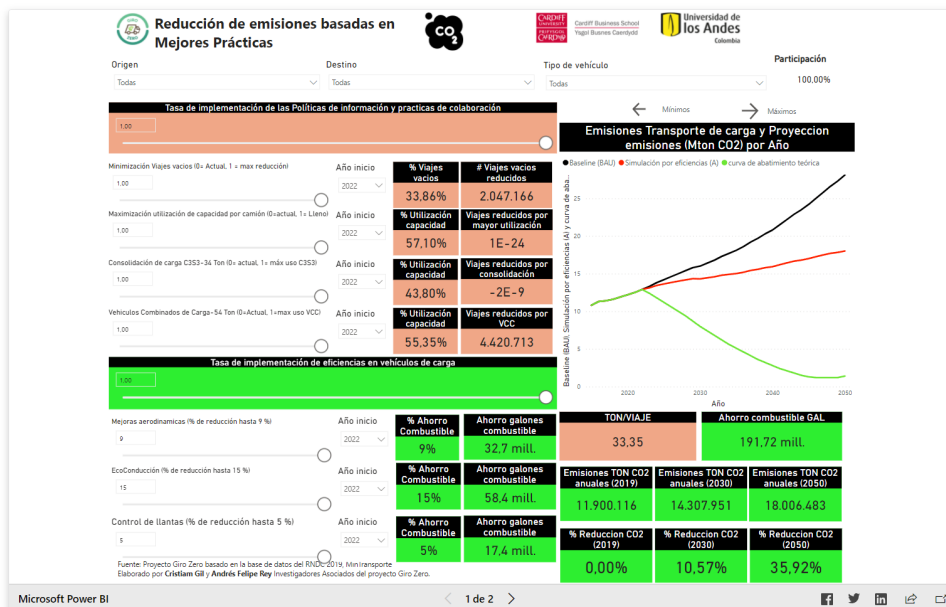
Reducción de emisiones basadas en Mejores Prácticas

CO2

CARDIFF UNIVERSITY PRIFYSGOL CAERDYDD Cardiff Business School Ysgol Busnes Caerdydd

Universidad de los Andes Colombia

Origen
Todas

Destino
Todas

Tipo de vehículo
Todas

Participación
100,00%

Tasa de implementación de las Políticas de información y practicas de colaboración
1,00

Mínimos
Máximos

Emisiones Transporte de carga y Proyeccion emisiones (Mton CO2) por Año

Baseline (BAU) Simulación por eficiencias (A) curva de abatimiento teórica

Minimización Viajes vacios (0= Actual, 1 = max reducción)
1,00
Año inicio
2022

| % Viajes vacios | # Viajes vacios reducidos |
|---|---|
| 33,86% | 2.047.166 |

Maximización utilización de capacidad por camión (0=actual, 1= Lleno)
1,00
Año inicio
2022

| % Utilización capacidad | Viajes reducidos por mayor utilización |
|---|---|
| 57,10% | 1E-24 |

Consolidación de carga C3S3-34 Ton (0= actual, 1= máx uso C3S3)
1,00
Año inicio
2022

| % Utilización capacidad | Viajes reducidos por consolidación |
|---|---|
| 43,80% | -2E-9 |

Vehiculos Combinados de Carga-54 Ton (0=Actual, 1=máx uso VCC)
1,00
Año inicio
2022

| % Utilización capacidad | Viajes reducidos por VCC |
|---|---|
| 55,35% | 4.420.713 |

Baseline (BAU), Simulación por eficiencias (A) y curva de aba...
25
20
15
10
5
0
2020
2030
2040
2050
Año

Tasa de implementación de eficiencias en vehículos de carga
1,00

Mejoras aerodinamicas (% de reducción hasta 9 %)
9
Año inicio
2022

| % Ahorro Combustible | Ahorro galones combustible |
|---|---|
| 9% | 32,7 mill. |

EcoConducción (% de reducción hasta 15 %)
15
Año inicio
2022

| % Ahorro Combustible | Ahorro galones combustible |
|---|---|
| 15% | 58,4 mill. |

Control de llantas (% de reducción hasta 5 %)
5
Año inicio
2022

| % Ahorro Combustible | Ahorro galones combustible |
|---|---|
| 5% | 17,4 mill. |

| TON/VIAJE | Ahorro combustible GAL |
|---|---|
| 33,35 | 191,72 mill. |

| Emisiones TON CO2 anuales (2019) | Emisiones TON CO2 anuales (2030) | Emisiones TON CO2 anuales (2050) |
|---|---|---|
| 11.900.116 | 14.307.951 | 18.006.483 |

| % Reduccion CO2 (2019) | % Reduccion CO2 (2030) | % Reduccion CO2 (2050) |
|---|---|---|
| 0,00% | 10,57% | 35,92% |

Fuente: Proyecto Giro Zero basado en la base de datos del RNDC 2019, Mintransporte
Elaborado por Cristiam Gil y Andrés Felipe Rey Investigadores Asociados del proyecto Giro Zero.

Microsoft Power BI
1 de 2